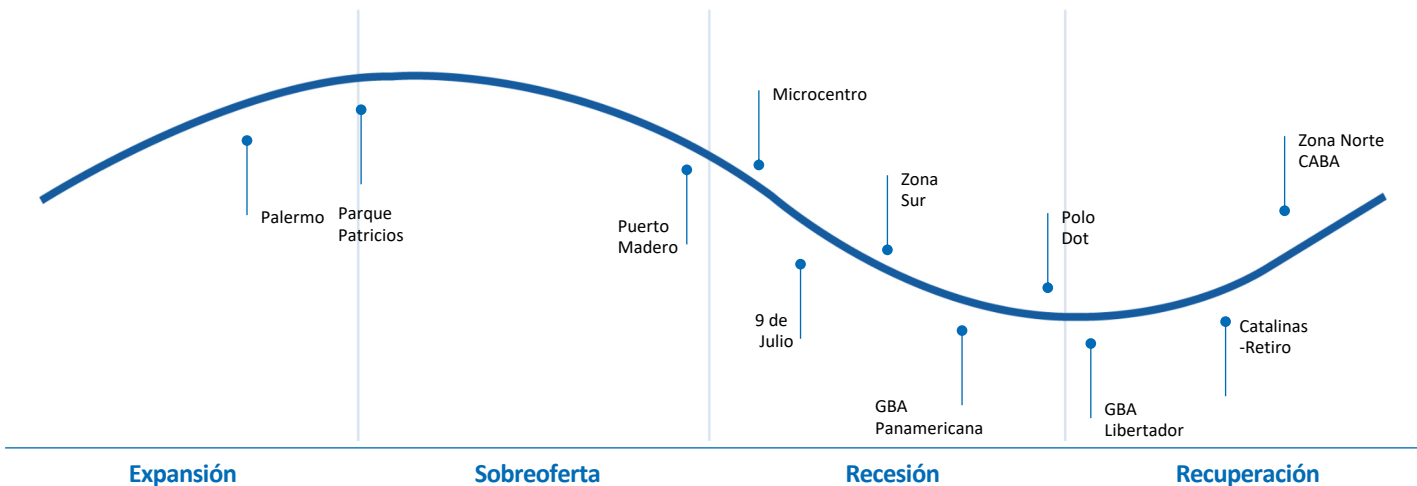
Microcentro

Zona Norte
CABA

Zona
Sur

Palermo

Parque
Patricios

Puerto
Madero

Polo
Dot

9 de
Julio

Catalinas
-Retiro

GBA
Panamericana

GBA
Libertador

Expansión

Sobreoferta

Recesión

Recuperación